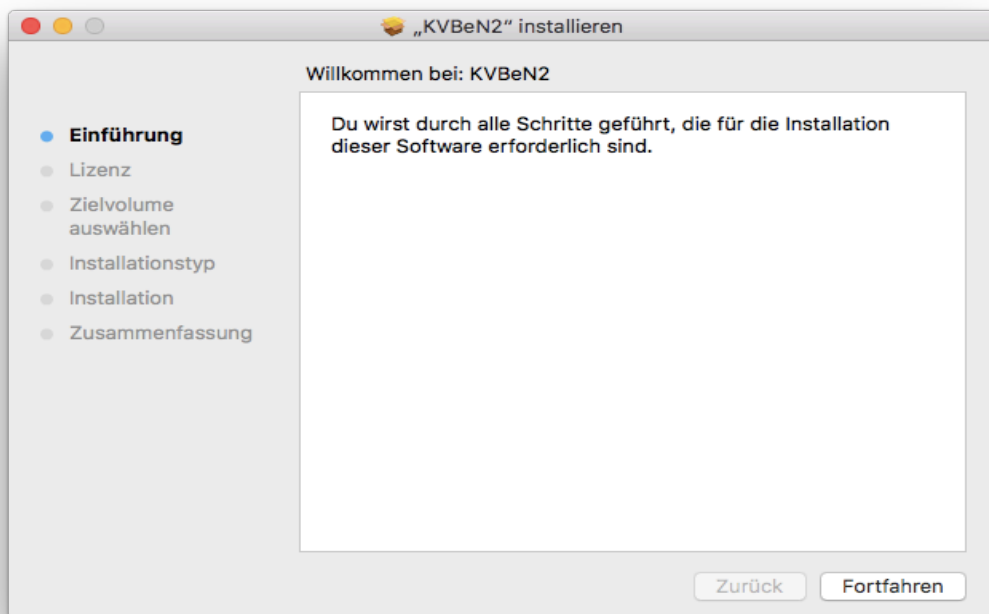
„KVBeN2“ installieren

Willkommen bei: KVBeN2

Einführung
Lizenz
Zielvolume auswählen
Installationstyp
Installation
Zusammenfassung

Du wirst durch alle Schritte geführt, die für die Installation dieser Software erforderlich sind.

Zurück
Fortfahren